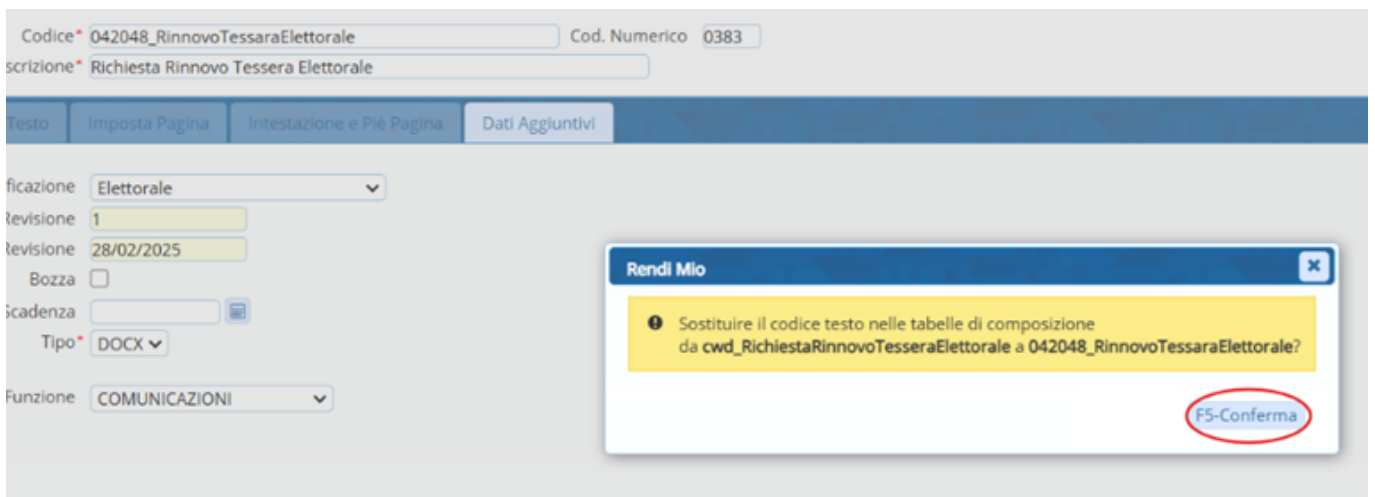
Codice* 042048_RinnovoTessaraElettorale
Cod. Numerico 0383
scrizione* Richiesta Rinnovo Tessera Elettorale

Testo | Imposta Pagina | Intestazione e Piè Pagina | Dati Aggiuntivi

ficazione Elettorale
Revisione 1
Revisione 28/02/2025
Bozza
Scadenza
Tipo* DOCX
Funzione COMUNICAZIONI

Rendi Mio

Sostituire il codice testo nelle tabelle di composizione da **cwd_RichiestaRinnovoTesseraElettorale** a **042048_RinnovoTessaraElettorale**?

F5-Conferma